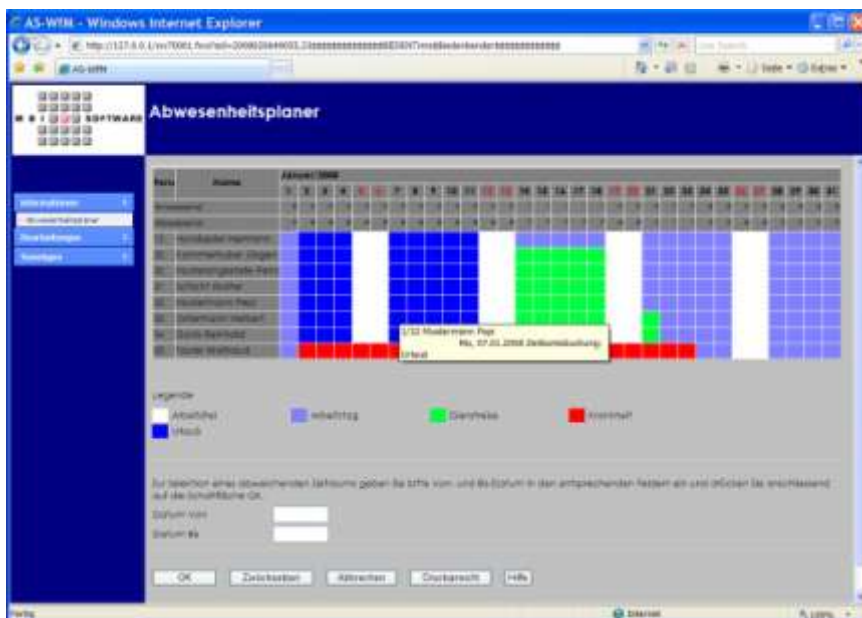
AS-WIN - Windows Internet Explorer

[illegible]

AS-WIN

SOFTWARE

Abwesenheitsplaner

Pers | Name | Januar 2008

1 2 3 4 5 6 7 8 9 10 11 12 13 14 15 16 17 18 19 20 21 22 23 24 25 26 27 28 29 30 31

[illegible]

1/32 Mustermann Papi
Mo, 07.01.2008 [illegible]
Urlaub

Legende

Arbeitsfrei

Urlaub

Arbeitstag

Dienstreise

Krankheit

Zur Selektion eines abweichenden Zeitraums geben Sie bitte Von- und Bis-Datum in den entsprechenden Feldern ein und drücken Sie anschliessend auf die Schaltfläche OK.

Datum von

Datum Bis

OK | Zurücksetzen | Abbrechen | Druckansicht | Hilfe

Fertig

Internet

100%